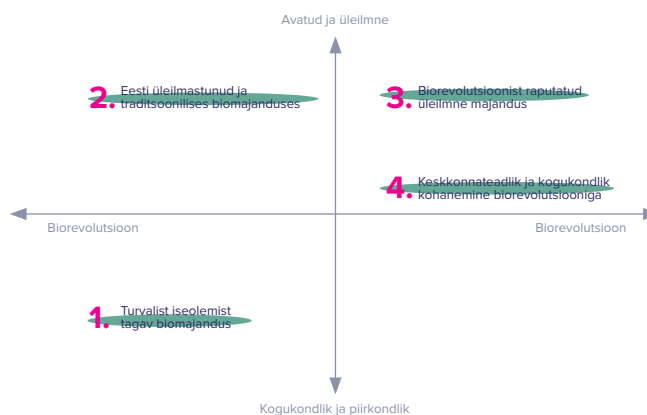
Avatud ja üleilmne

2. Eesti üleilmastunud ja traditsioonilises biomajanduses

3. Biorevolutsioonist raputatud üleilmne majandus

4. Keskkonnateadlik ja kogukondlik kohanemine biorevolutsiooniga

Biorevolutsioon

Biorevolutsioon

1. Turvalist iseolemist tagav biomajandus

Kogukondlik ja piirkondlik